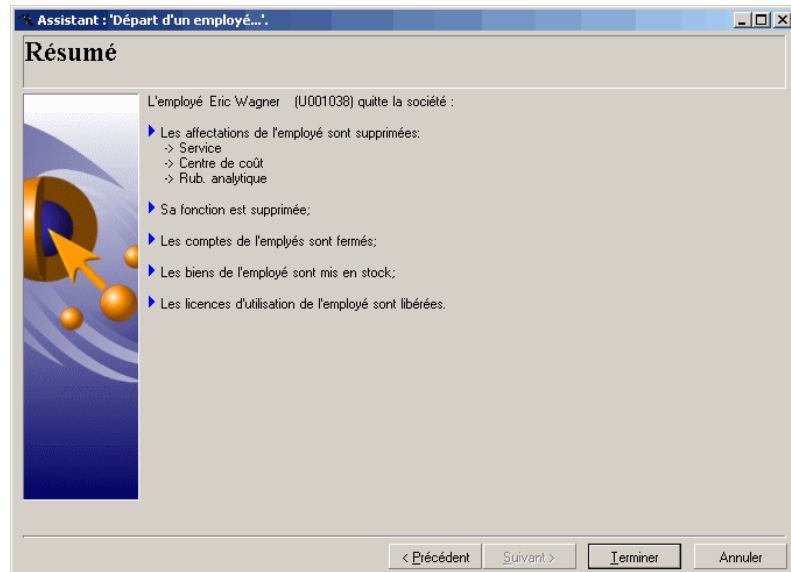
Assistant : 'Départ d'un employé...'.

Résumé

L'employé Eric Wagner (U001038) quitte la société :

Les affectations de l'employé sont supprimées:
-> Service
-> Centre de coût
-> Rub. analytique

Sa fonction est supprimée;

Les comptes de l'emplyés sont fermés;

Les biens de l'employé sont mis en stock;

Les licences d'utilisation de l'employé sont libérées.

< Précédent | Suivant > | Terminer | Annuler